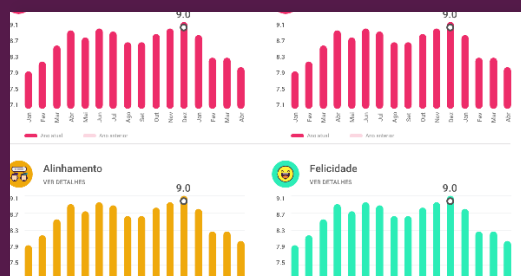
9.0

9.1
8.7
8.3
7.9
7.5
7.1

Jan Fev Mar Abr Mai Jun Jul Ago Set Out Nov Dez Jan Fev Mar Abr

Ano atual Ano anterior

9.0

9.1
8.7
8.3
7.9
7.5
7.1

Jan Fev Mar Abr Mai Jun Jul Ago Set Out Nov Dez Jan Fev Mar Abr

Ano atual Ano anterior

Alinhamento
VER DETALHES

9.0

9.1
8.7
8.3
7.9
7.5

Felicidade
VER DETALHES

9.0

9.1
8.7
8.3
7.9
7.5